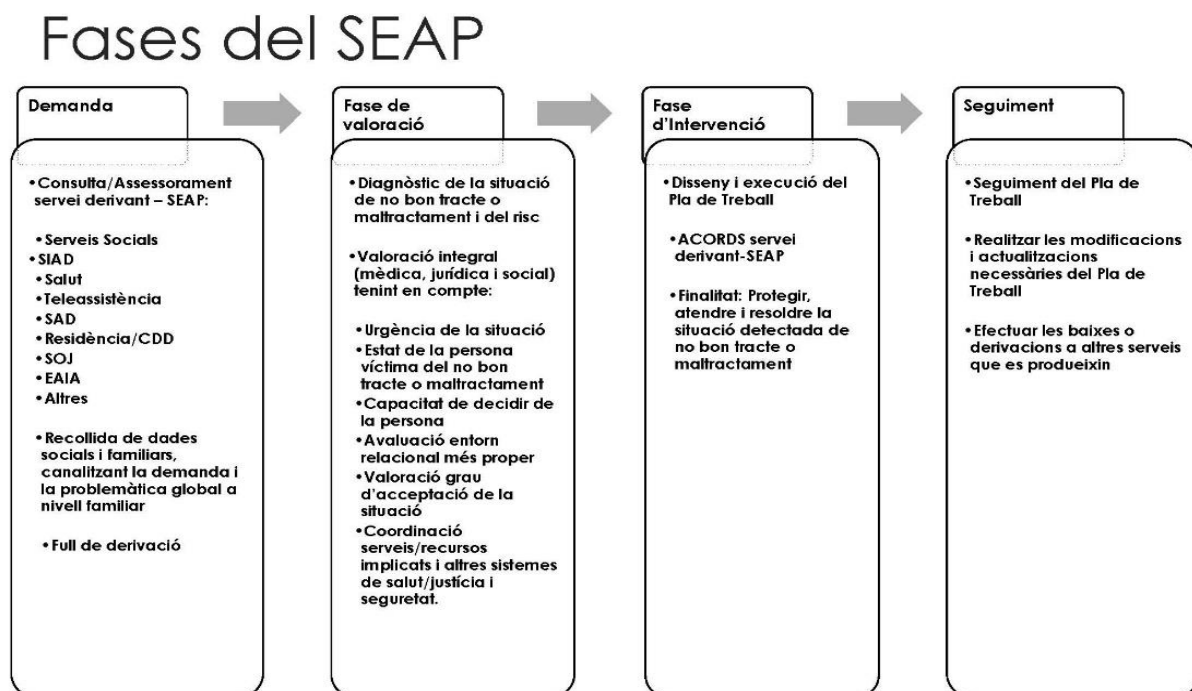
Fases del SEAP

Demanda

•Consulta/Assessorament servei derivant – SEAP:

•Serveis Socials
•SIAD
•Salut
•Teleassistència
•SAD
•Residència/CDD
•SOJ
•EAIA
•Altres

•Recollida de dades socials i familiars, canalitzant la demanda i la problemàtica global a nivell familiar

•Full de derivació

Fase de valoració

•Diagnòstic de la situació de no bon tracte o maltractament i del risc

•Valoració integral (mèdica, jurídica i social) tenint en compte:

•Urgència de la situació
•Estat de la persona víctima del no bon tracte o maltractament
•Capacitat de decidir de la persona
•Avaluació entorn relacional més proper
•Valoració grau d'acceptació de la situació
•Coordinació serveis/recursos implicats i altres sistemes de salut/justícia i seguretat.

Fase d'Intervenció

•Disseny i execució del Pla de Treball

•ACORDS servei derivant-SEAP

•Finalitat: Protegir, atendre i resoldre la situació detectada de no bon tracte o maltractament

Seguiment

•Seguiment del Pla de Treball

•Realitzar les modificacions i actualitzacions necessàries del Pla de Treball

•Efectuar les baixes o derivacions a altres serveis que es produeixin